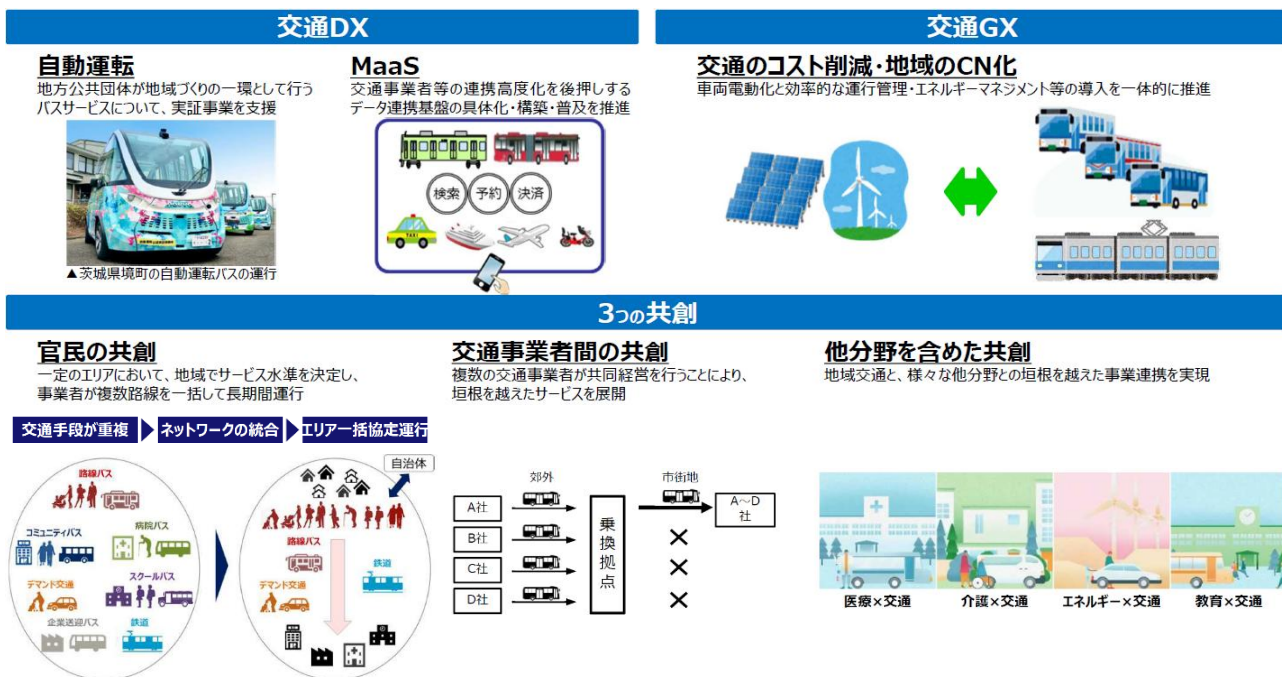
交通DX

自動運転
地方公共団体が地域づくりの一環として行うバスサービスについて、実証事業を支援

▲茨城県境町の自動運転バスの運行

MaaS
交通事業者等の連携高度化を後押しするデータ連携基盤の具体化・構築・普及を推進

検索 予約 決済

交通GX

交通のコスト削減・地域のCN化
車両電動化と効率的な運行管理・エネルギーマネジメント等の導入を一体的に推進

3つの共創

官民の共創
一定のエリアにおいて、地域でサービス水準を決定し、事業者が複数路線を一括して長期間運行

交通手段が重複 ネットワークの統合 エリア一括協定運行

路線バス
コミュニティバス
病院バス
デマンド交通
スクールバス
企業送迎バス
鉄道

自治体
路線バス
鉄道
デマンド交通

交通事業者間の共創
複数の交通事業者が共同経営を行うことにより、垣根を越えたサービスを展開

郊外
市街地
A社
B社
C社
D社
乗換拠点
A～D社

他分野を含めた共創
地域交通と、様々な他分野との垣根を越えた事業連携を実現

医療×交通 介護×交通 エネルギー×交通 教育×交通